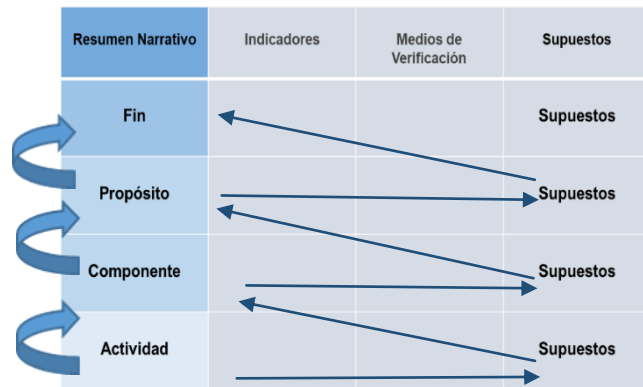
| Resumen Narrativo | Indicadores | Medios de Verificación | Supuestos |
|---|---|---|---|
| Fin | | | Supuestos |
| Propósito | | | Supuestos |
| Componente | | | Supuestos |
| Actividad | | | Supuestos |